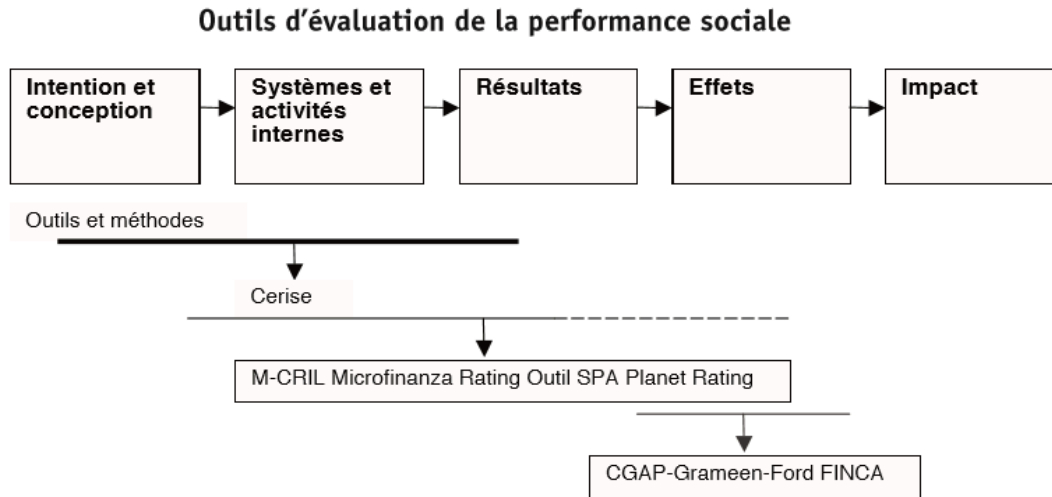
Outils d'évaluation de la performance sociale

Intention et conception

Systèmes et activités internes

Résultats

Effets

Impact

Outils et méthodes

Cerise

M-CRIL Microfinanza Rating Outil SPA Planet Rating

CGAP-Grameen-Ford FINCA